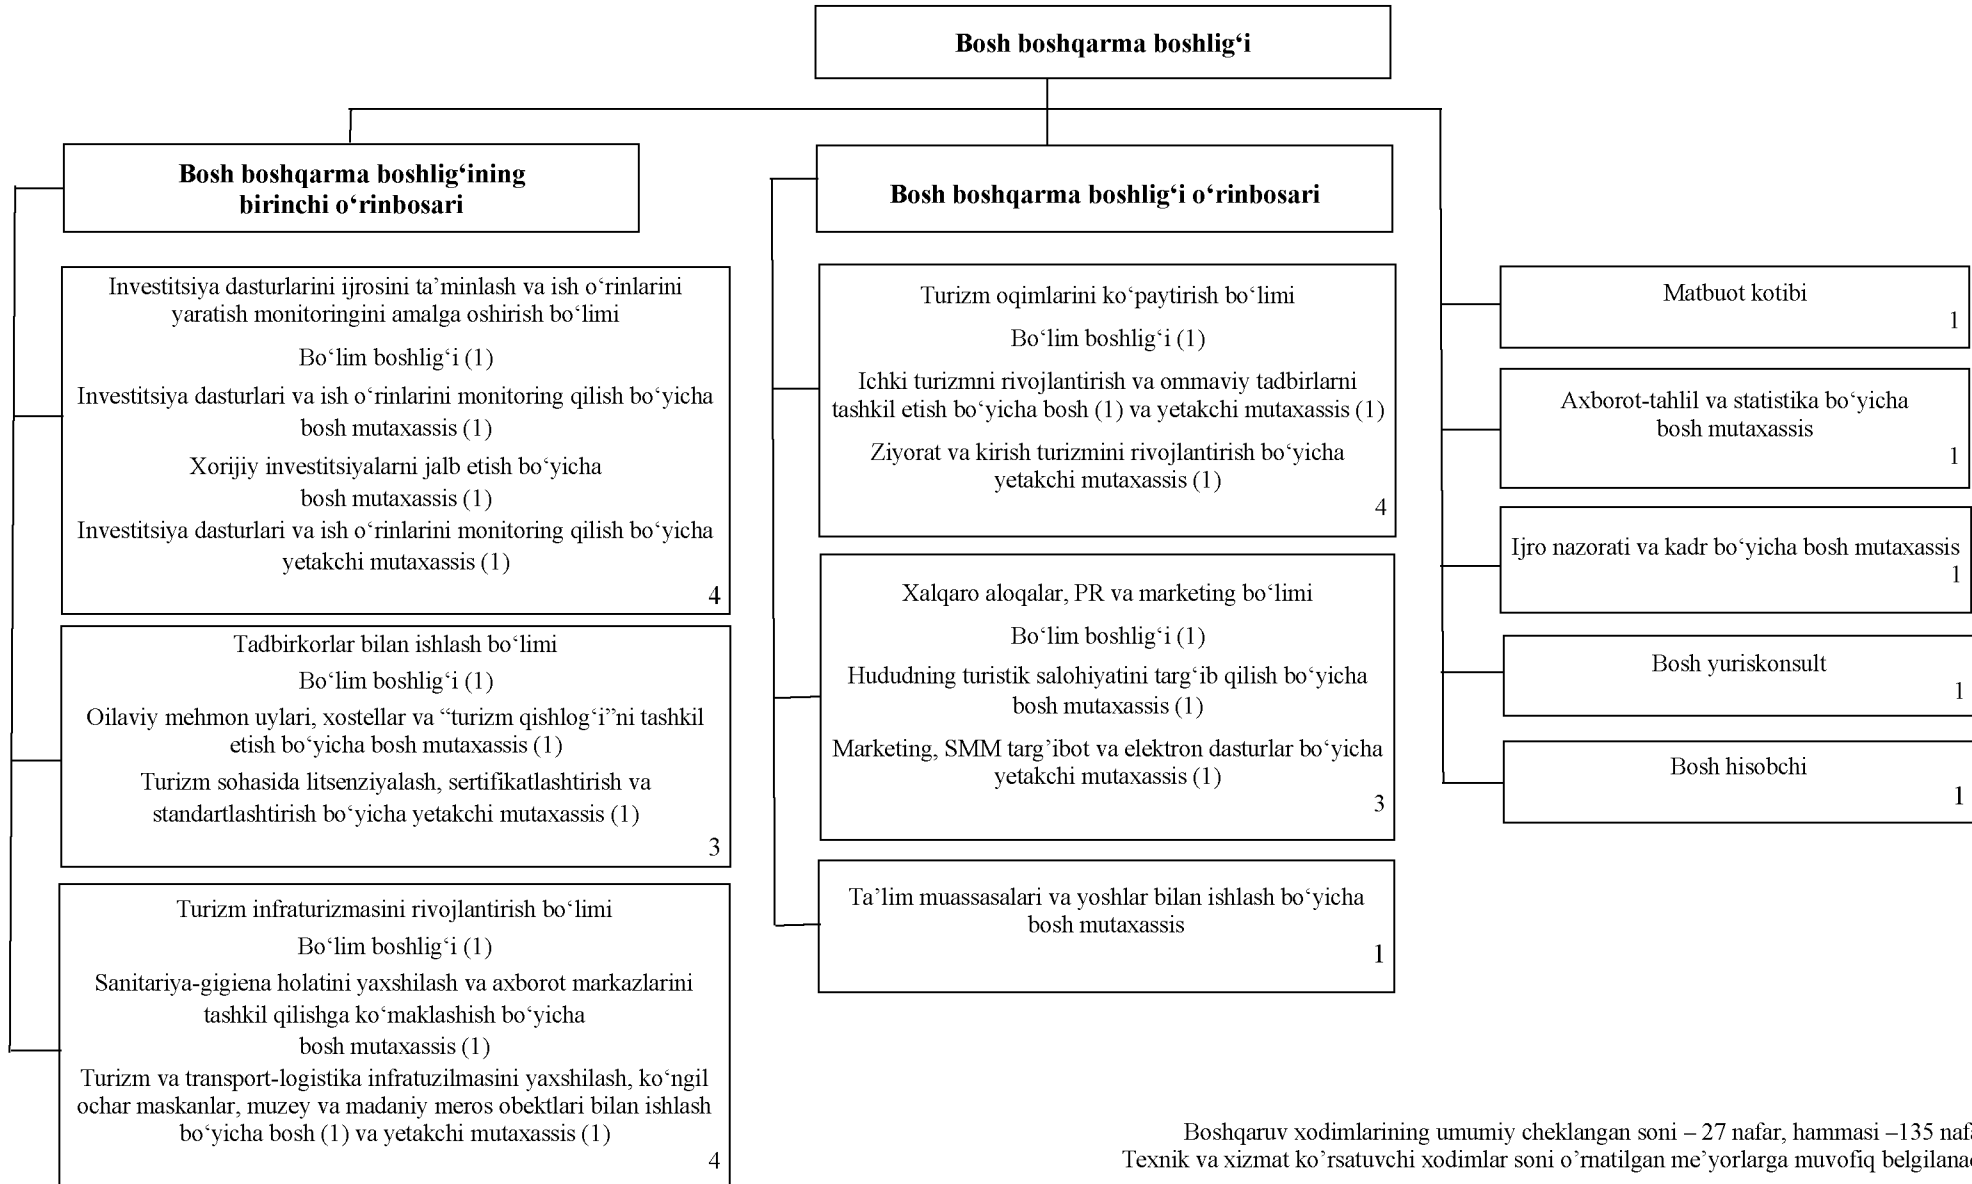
Bosh boshqarma boshlig‘i

Bosh boshqarma boshlig‘ining birinchi o‘rinbosari

Investitsiya dasturlarini ijrosini ta’minlash va ish o‘rinlarini yaratish monitoringini amalga oshirish bo‘limi
Bo‘lim boshlig‘i (1)
Investitsiya dasturlari va ish o‘rinlarini monitoring qilish bo‘yicha bosh mutaxassis (1)
Xorijiy investitsiyalarni jalb etish bo‘yicha bosh mutaxassis (1)
Investitsiya dasturlari va ish o‘rinlarini monitoring qilish bo‘yicha yetakchi mutaxassis (1)
4

Tadbirkorlar bilan ishlash bo‘limi
Bo‘lim boshlig‘i (1)
Oilaviy mehmon uylari, xostellar va “turizm qishlog‘i”ni tashkil etish bo‘yicha bosh mutaxassis (1)
Turizm sohasida litsenziyalash, sertifikatlashtirish va standartlashtirish bo‘yicha yetakchi mutaxassis (1)
3

Turizm infraturizmasini rivojlantirish bo‘limi
Bo‘lim boshlig‘i (1)
Sanitariya-gigiena holatini yaxshilash va axborot markazlarini tashkil qilishga ko‘maklashish bo‘yicha bosh mutaxassis (1)
Turizm va transport-logistika infratuzilmasini yaxshilash, ko‘ngil ochar maskanlar, muzey va madaniy meros obektlari bilan ishlash bo‘yicha bosh (1) va yetakchi mutaxassis (1)
4

Bosh boshqarma boshlig‘i o‘rinbosari

Turizm oqimlarini ko‘paytirish bo‘limi
Bo‘lim boshlig‘i (1)
Ichki turizmni rivojlantirish va ommaviy tadbirlarni tashkil etish bo‘yicha bosh (1) va yetakchi mutaxassis (1)
Ziyorat va kirish turizmini rivojlantirish bo‘yicha yetakchi mutaxassis (1)
4

Xalqaro aloqalar, PR va marketing bo‘limi
Bo‘lim boshlig‘i (1)
Hududning turistik salohiyatini targ‘ib qilish bo‘yicha bosh mutaxassis (1)
Marketing, SMM targ’ibot va elektron dasturlar bo‘yicha yetakchi mutaxassis (1)
3

Ta’lim muassasalari va yoshlar bilan ishlash bo‘yicha bosh mutaxassis
1

Matbuot kotibi
1

Axborot-tahlil va statistika bo‘yicha bosh mutaxassis
1

Ijro nazorati va kadr bo‘yicha bosh mutaxassis
1

Bosh yuriskonsult
1

Bosh hisobchi
1

Boshqaruv xodimlarining umumiy cheklangan soni – 27 nafar, hammasi –135 naf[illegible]
Texnik va xizmat ko’rsatuvchi xodimlar soni o’rnatilgan me’yorlarga muvofiq belgilana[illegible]